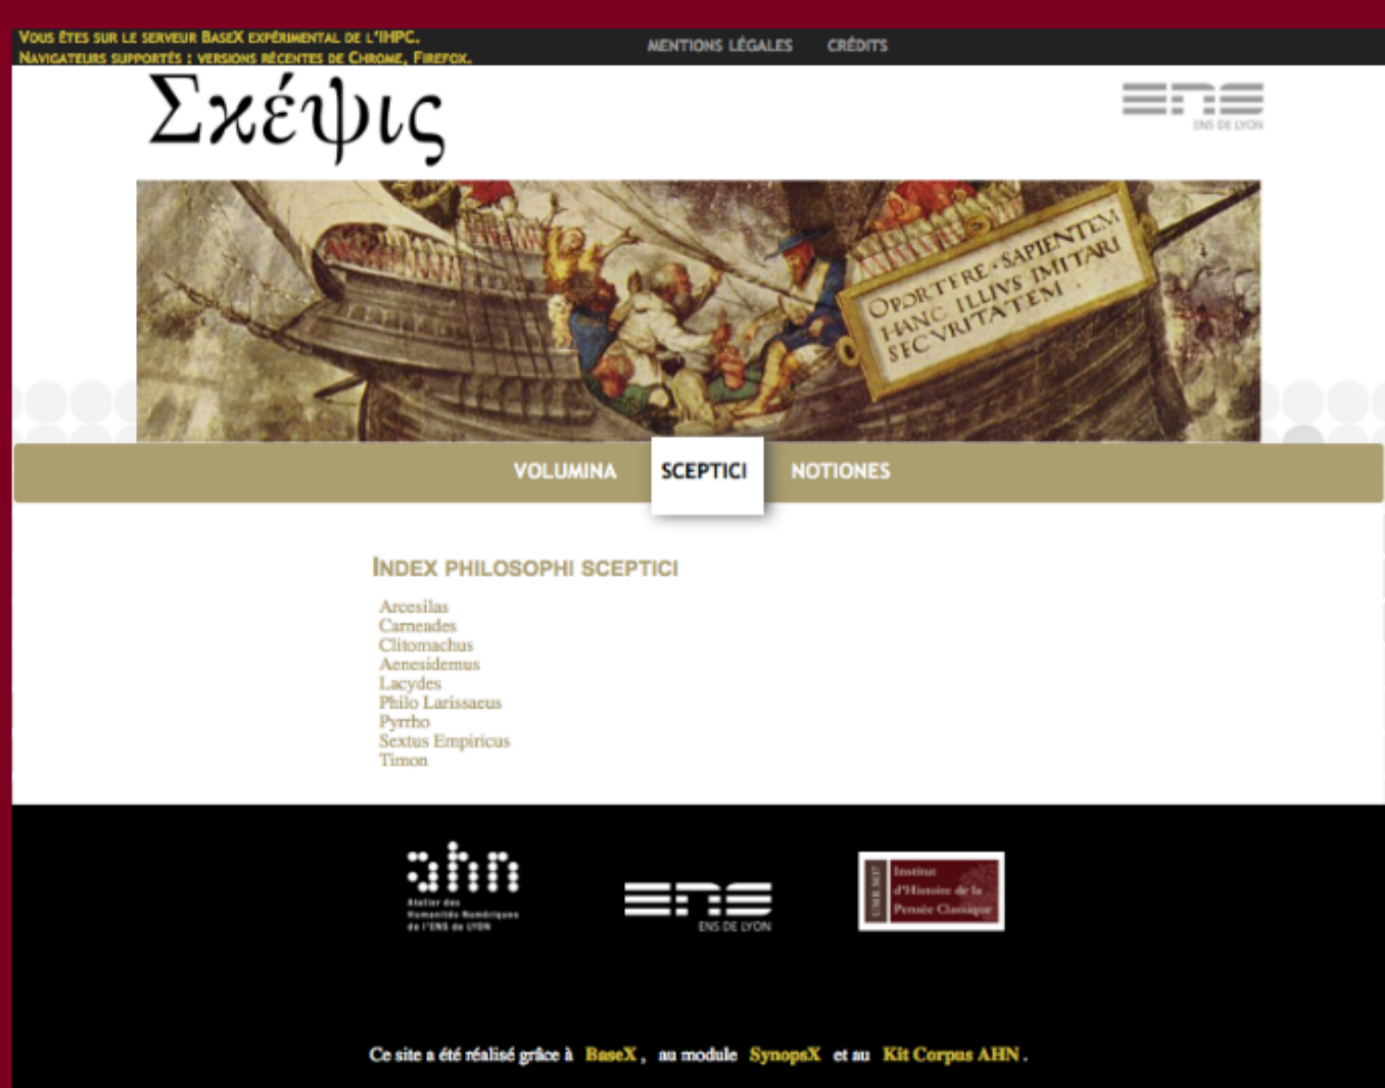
Vous êtes sur le serveur BaseX expérimental de l'IHPC.
Navigateurs supportés : versions récentes de Chrome, Firefox.

MENTIONS LÉGALES CRÉDITS

Σκέψις

ENS DE LYON

OPORTERE SAPIENTEM HANC ILLIVS IMITARI SECVRITATEM

VOLUMINA SCEPTICI NOTIONES

INDEX PHILOSOPHI SCEPTICI

Arcesilas
Carneades
Clitomachus
Aenesidemus
Lacydes
Philo Larissaeus
Pyrrho
Sextus Empiricus
Timon

ahn
Atelier des Humanités Numériques de l'ENS de Lyon

ENS DE LYON

UMR 5037 Institut d'Histoire de la Pensée Classique

Ce site a été réalisé grâce à BaseX, au module SynopsX et au Kit Corpus AHN.